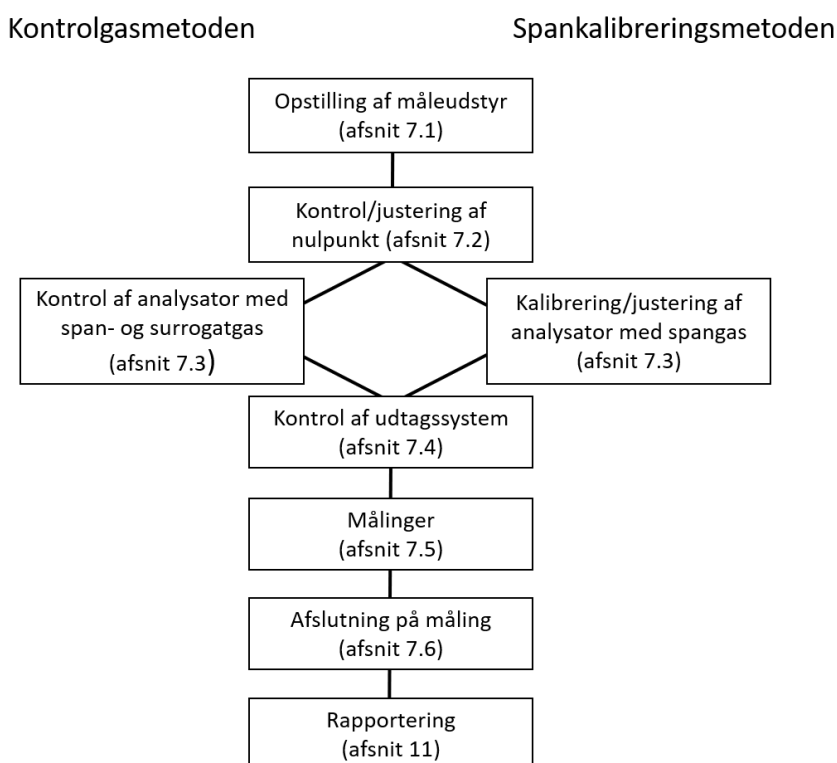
Kontrolgasmetoden

Spankalibreringsmetoden

Opstilling af måleudstyr (afsnit 7.1)

Kontrol/justering af nulpunkt (afsnit 7.2)

Kontrol af analysator med span- og surrogatgas (afsnit 7.3)

Kalibrering/justering af analysator med spangas (afsnit 7.3)

Kontrol af udtagssystem (afsnit 7.4)

Målinger (afsnit 7.5)

Afslutning på måling (afsnit 7.6)

Rapportering (afsnit 11)